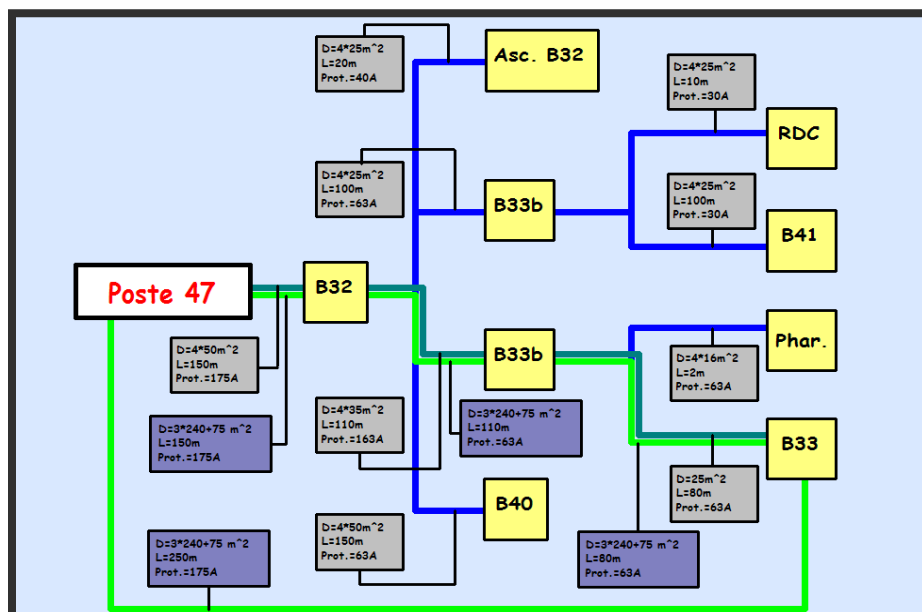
D=4*25m^2
L=20m
Prot.=40A

Asc. B32

D=4*25m^2
L=10m
Prot.=30A

RDC

D=4*25m^2
L=100m
Prot.=63A

B33b

D=4*25m^2
L=100m
Prot.=30A

B41

Poste 47

B32

D=4*50m^2
L=150m
Prot.=175A

B33b

Phar.

D=4*16m^2
L=2m
Prot.=63A

D=3*240+75 m^2
L=150m
Prot.=175A

D=4*35m^2
L=110m
Prot.=163A

D=3*240+75 m^2
L=110m
Prot.=63A

B33

D=25m^2
L=80m
Prot.=63A

B40

D=3*240+75 m^2
L=250m
Prot.=175A

D=4*50m^2
L=150m
Prot.=63A

D=3*240+75 m^2
L=80m
Prot.=63A